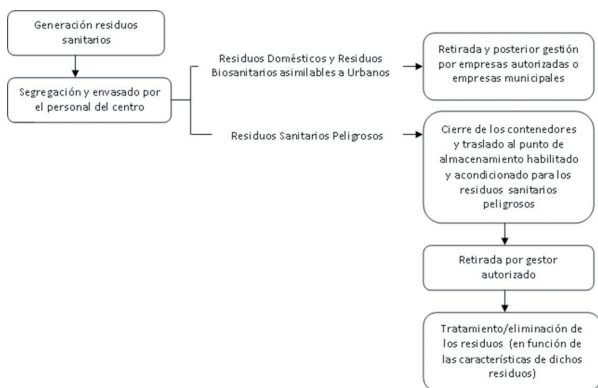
Generación residuos sanitarios

Segregación y envasado por el personal del centro

Residuos Domésticos y Residuos Biosanitarios asimilables a Urbanos

Retirada y posterior gestión por empresas autorizadas o empresas municipales

Residuos Sanitarios Peligrosos

Cierre de los contenedores y traslado al punto de almacenamiento habilitado y acondicionado para los residuos sanitarios peligrosos

Retirada por gestor autorizado

Tratamiento/eliminación de los residuos (en función de las características de dichos residuos)